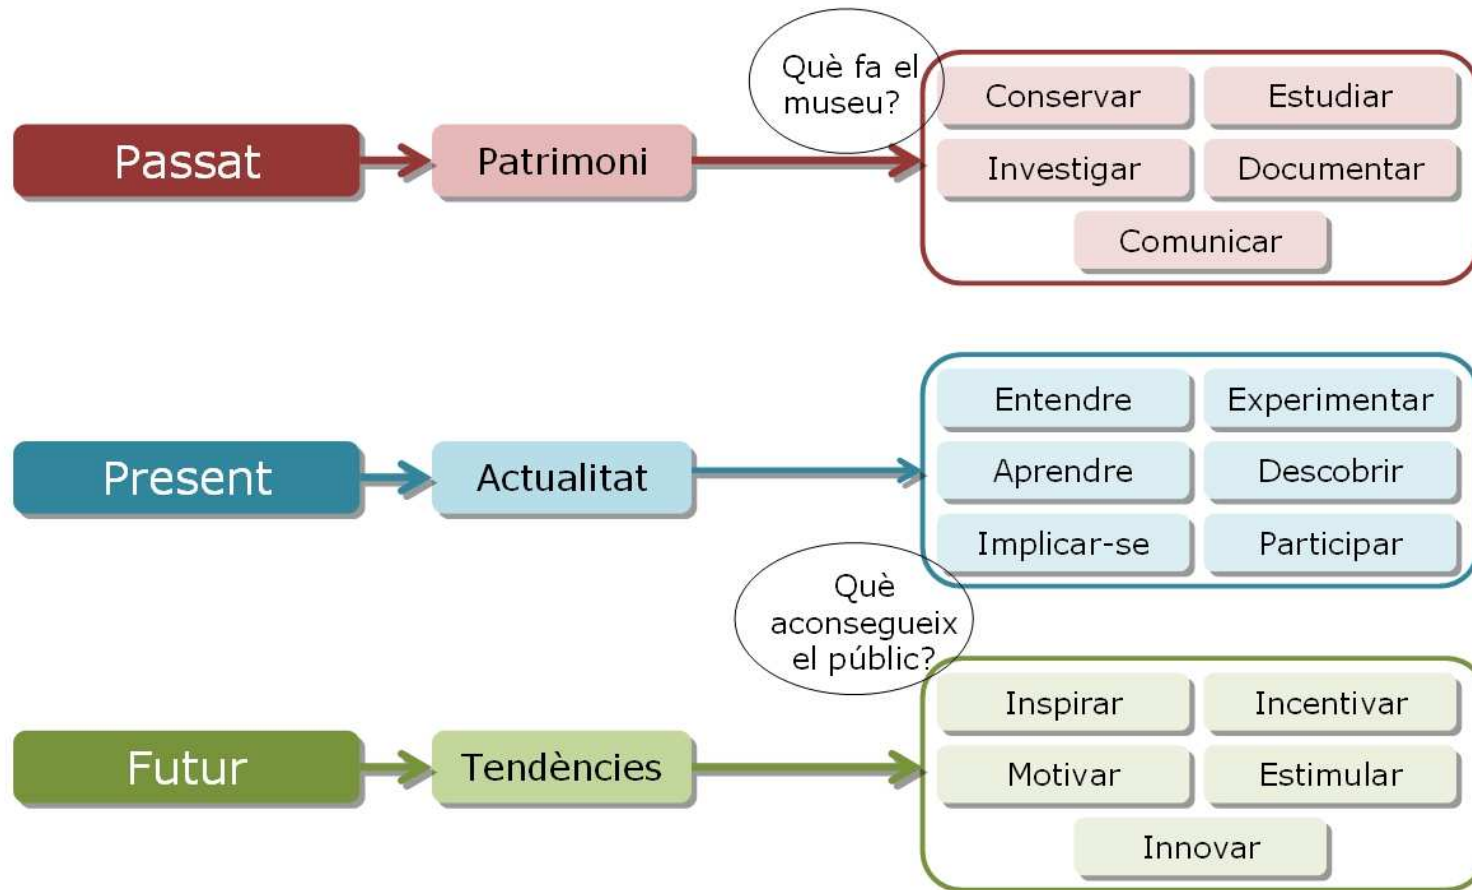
Què fa el museu?

Passat

Patrimoni

Conservar

Estudiar

Investigar

Documentar

Comunicar

Present

Actualitat

Entendre

Experimentar

Aprendre

Descobrir

Implicar-se

Participar

Què aconsegueix el públic?

Futur

Tendències

Inspirar

Incentivar

Motivar

Estimular

Innovar